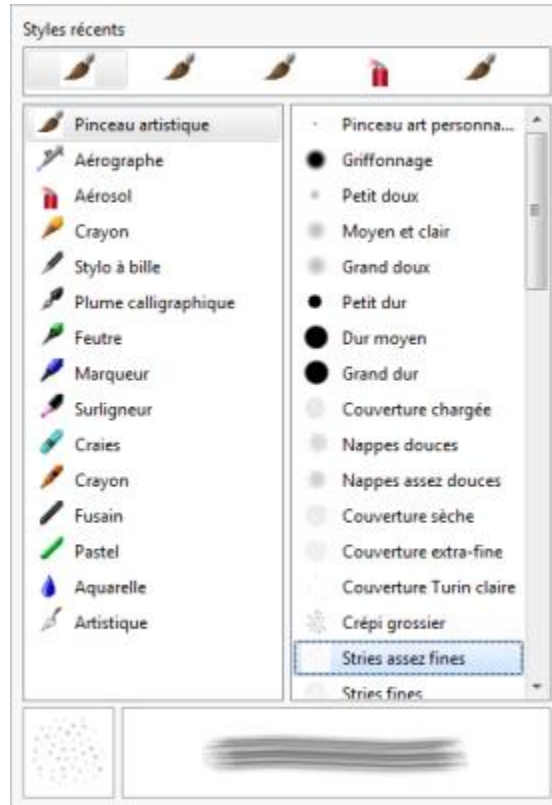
Styles récents

Pinceau artistique
Aérographe
Aérosol
Crayon
Stylo à bille
Plume calligraphique
Feutre
Marqueur
Surligneur
Craies
Crayon
Fusain
Pastel
Aquarelle
Artistique

Pinceau art personna...
Griffonnage
Petit doux
Moyen et clair
Grand doux
Petit dur
Dur moyen
Grand dur
Couverture chargée
Nappes douces
Nappes assez douces
Couverture sèche
Couverture extra-fine
Couverture Turin claire
Crépi grossier
Stries assez fines
Stries fines